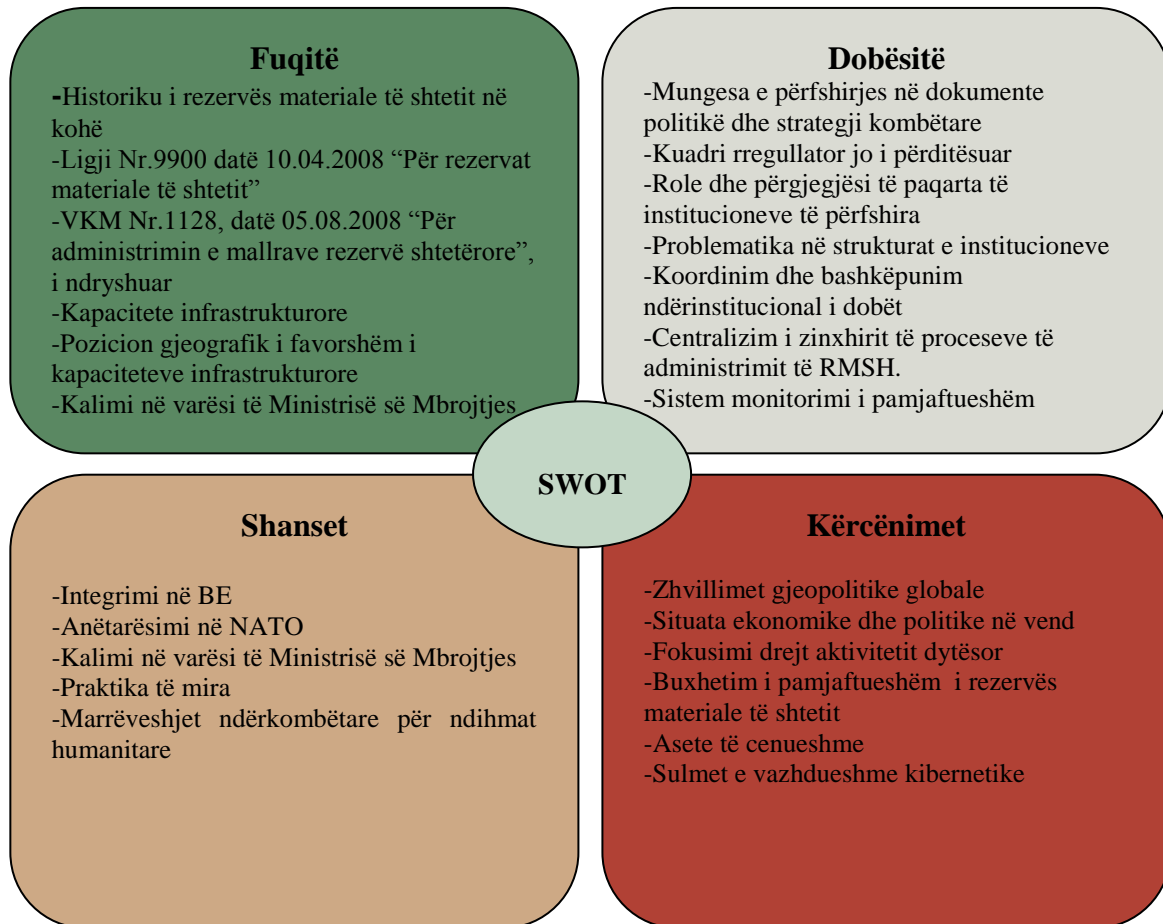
Fuqitë

-Historiku i rezervës materiale të shtetit në kohë
-Ligji Nr.9900 datë 10.04.2008 "Për rezervat materiale të shtetit"
-VKM Nr.1128, datë 05.08.2008 "Për administrimin e mallrave rezervë shtetërore", i ndryshuar
-Kapacitete infrastrukturore
-Pozicion gjeografik i favorshëm i kapaciteteve infrastrukturore
-Kalimi në varësi të Ministrisë së Mbrojtjes

Dobësitë

-Mungesa e përfshirjes në dokumente politikë dhe strategji kombëtare
-Kuadri rregullator jo i përditësuar
-Role dhe përgjegjësi të paqarta të institucioneve të përfshira
-Problematika në strukturat e institucioneve
-Koordinim dhe bashkëpunim ndërinstitucional i dobët
-Centralizim i zinxhirit të proceseve të administrimit të RMSH.
-Sistem monitorimi i pamjaftueshëm

SWOT

Shanset

-Integrimi në BE
-Anëtarësimi në NATO
-Kalimi në varësi të Ministrisë së Mbrojtjes
-Praktika të mira
-Marrëveshjet ndërkombëtare për ndihmat humanitare

Kërcënimet

-Zhvillimet gjeopolitike globale
-Situata ekonomike dhe politike në vend
-Fokusimi drejt aktivitetit dytësor
-Buxhetim i pamjaftueshëm i rezervës materiale të shtetit
-Asete të cenueshme
-Sulmet e vazhdueshme kibernetike